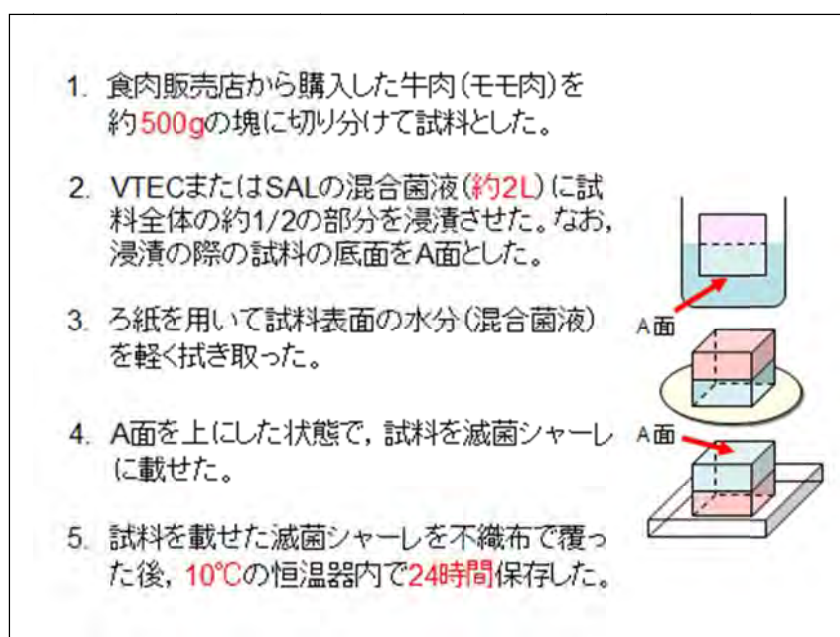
1. 食肉販売店から購入した牛肉（モモ肉）を約500gの塊に切り分けて試料とした。

2. VTECまたはSALの混合菌液（約2L）に試料全体の約1/2の部分を浸漬させた。なお，浸漬の際の試料の底面をA面とした。

3. ろ紙を用いて試料表面の水分（混合菌液）を軽く拭き取った。

4. A面を上にした状態で，試料を滅菌シャーレに載せた。

5. 試料を載せた滅菌シャーレを不織布で覆った後，10℃の恒温器内で24時間保存した。

A面

A面